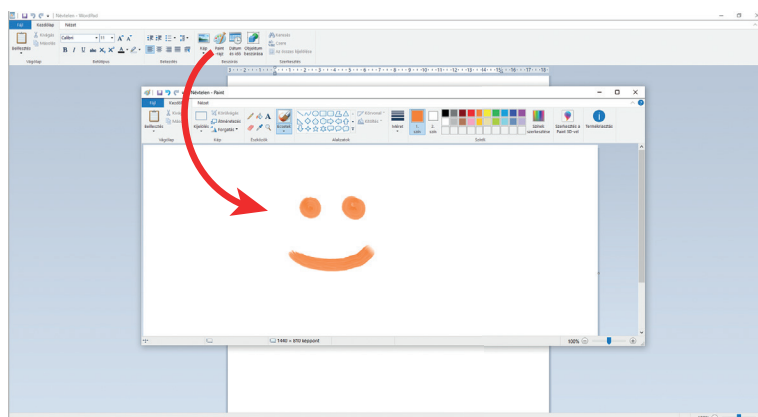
Névtelen - WordPad
Fájl Kezdőlap Nézet
Beillesztés Kivágás Másolás
Calibri 11
Vágólap Betűtípus Bekezdés
Kép Paint rajz Dátum és idő Objektum beszúrása
Beszúrás
Keresés Csere Az összes kijelölése
Szerkesztés

Névtelen - Paint
Fájl Kezdőlap Nézet
Beillesztés Kivágás Másolás
Vágólap
Kijelölés Körülvágás Átméretezés Forgatás
Kép
Eszközök
Ecsetek
Körvonal Kitöltés
Alakzatok
Vastagság 1. szín 2. szín
Színek szerkesztése Szerkesztés a Paint 3D-vel
Színek
Termékértesítés
1440 × 810 képpont
100%